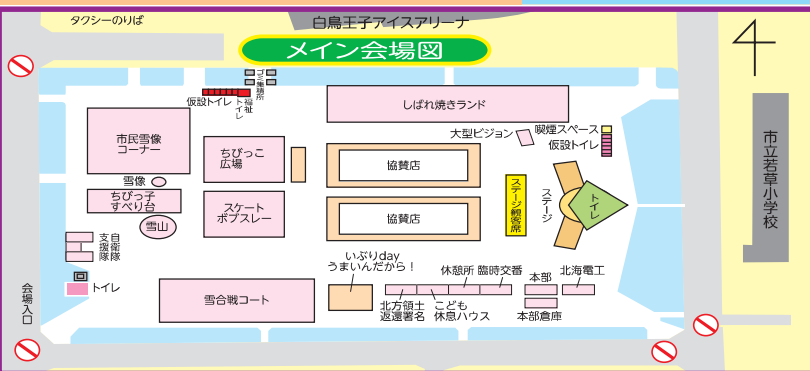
タクシーのりば

白鳥王子アイスアリーナ

メイン会場図

ゴミ集積所

福祉トイレ

仮設トイレ

しばれ焼きランド

市民雪像コーナー

ちびっこ広場

大型ビジョン

喫煙スペース

仮設トイレ

協賛店

雪像

ちびっ子すべり台

スケートボブスレー

ステージ観客席

ステージ

トイレ

協賛店

雪山

支援自衛隊

いぶりday うまいんだから！

休憩所

臨時交番

本部

北海電工

トイレ

会場入口

雪合戦コート

北方領土返還署名

こども休息ハウス

本部倉庫

市立若草小学校